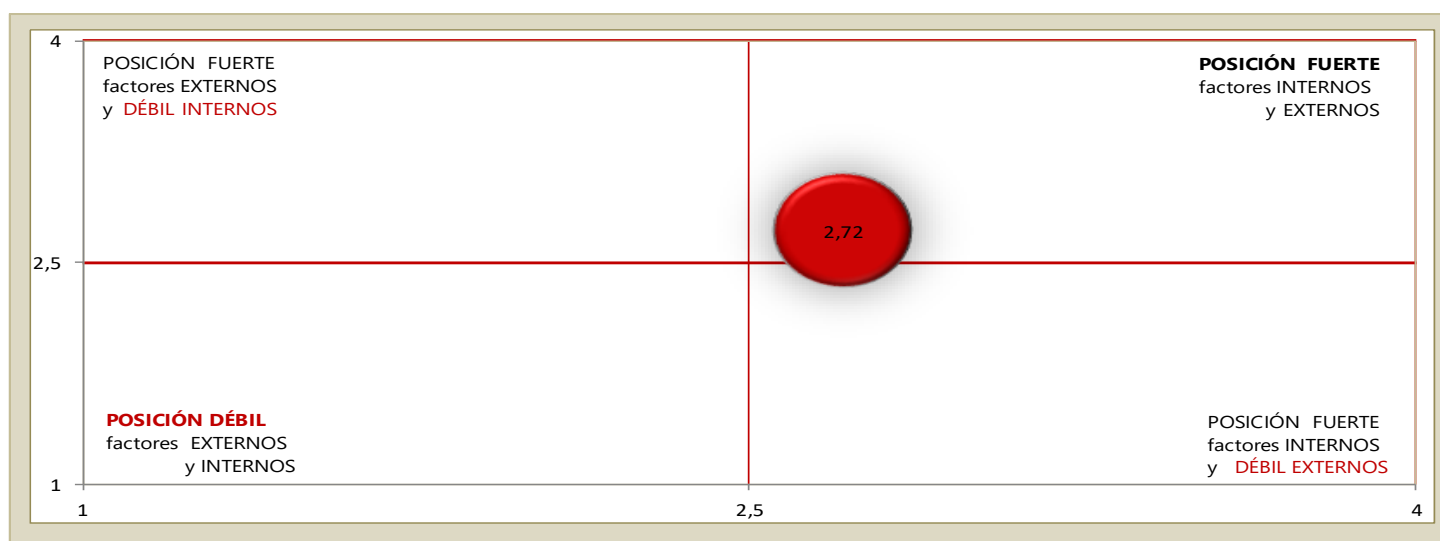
4

POSICIÓN FUERTE
factores EXTERNOS
y DÉBIL INTERNOS

POSICIÓN FUERTE
factores INTERNOS
y EXTERNOS

2,72

2,5

POSICIÓN DÉBIL
factores EXTERNOS
y INTERNOS

POSICIÓN FUERTE
factores INTERNOS
y DÉBIL EXTERNOS

1

1

2,5

4